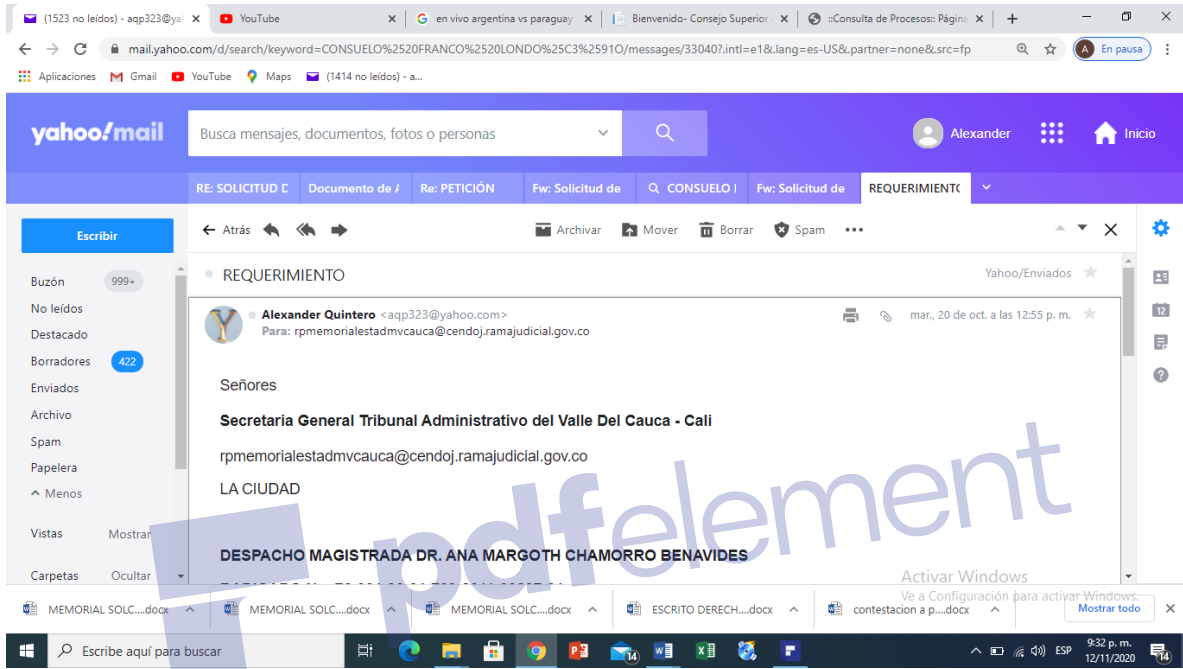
(1523 no leídos) - aqp323@ya ×
YouTube ×
en vivo argentina vs paraguay ×
Bienvenido- Consejo Superior ×
::Consulta de Procesos:: Página ×
+

mail.yahoo.com/d/search/keyword=CONSUELO%2520FRANCO%2520LONDO%25C3%2591O/messages/33040?.intl=e1&.lang=es-US&.partner=none&.src=fp

En pausa

Aplicaciones Gmail YouTube Maps (1414 no leídos) - a...

yahoo!mail

Busca mensajes, documentos, fotos o personas

Alexander Inicio

RE: SOLICITUD D | Documento de | Re: PETICIÓN | Fw: Solicitud de | CONSUELO | Fw: Solicitud de | REQUERIMIENTO

Escribir

Atrás Archivar Mover Borrar Spam •••

Buzón 999+
No leídos
Destacado
Borradores 422
Enviados
Archivo
Spam
Papelera
^ Menos

Vistas Mostrar

Carpetas Ocultar

REQUERIMIENTO Yahoo/Enviados

Alexander Quintero <aqp323@yahoo.com> mar., 20 de oct. a las 12:55 p. m.
Para: rpmemorialestadmvcauca@cendoj.ramajudicial.gov.co

Señores

Secretaria General Tribunal Administrativo del Valle Del Cauca - Cali

rpmemorialestadmvcauca@cendoj.ramajudicial.gov.co

LA CIUDAD

DESPACHO MAGISTRADA DR. ANA MARGOTH CHAMORRO BENAVIDES

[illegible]

pdfelement

Activar Windows
Ve a Configuración para activar Windows.

MEMORIAL SOLC....docx ^ MEMORIAL SOLC....docx ^ MEMORIAL SOLC....docx ^ ESCRITO DERECH....docx ^ contestacion a p....docx ^ Mostrar todo ×

Escribe aquí para buscar

ESP 9:32 p. m. 12/11/2020 14